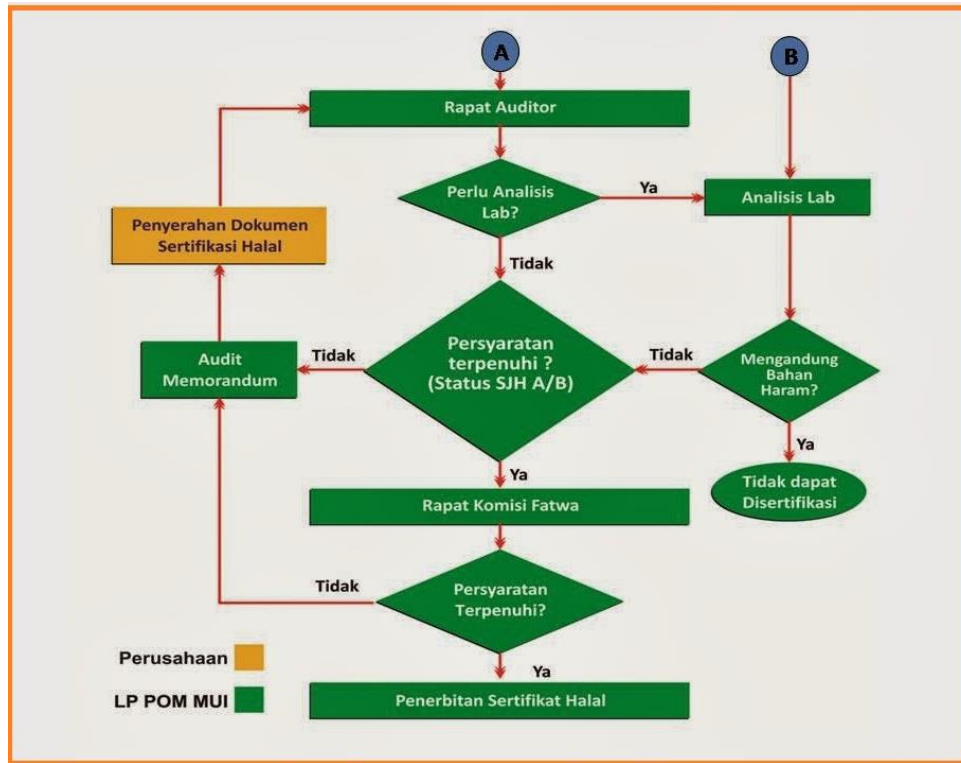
A

B

Rapat Auditor

Perlu Analisis Lab?

Ya

Analisis Lab

Penyerahan Dokumen Sertifikasi Halal

Tidak

Audit Memorandum

Tidak

Persyaratan terpenuhi ? (Status SJH A/B)

Tidak

Mengandung Bahan Haram?

Ya

Tidak dapat Disertifikasi

Ya

Rapat Komisi Fatwa

Tidak

Persyaratan Terpenuhi?

Ya

Perusahaan

LP POM MUI

Penerbitan Sertifikat Halal